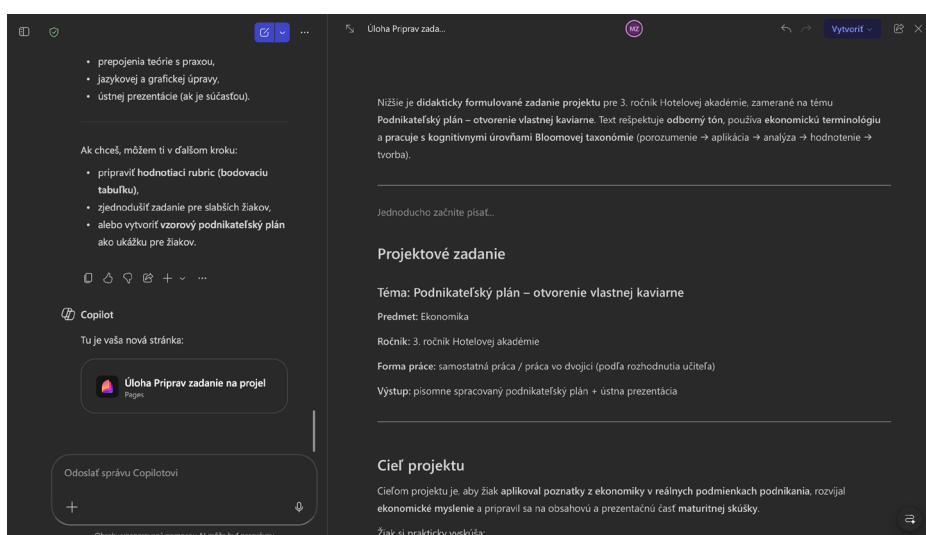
- prepojenia teórie s praxou,
- jazykovej a grafickej úpravy,
- ústnej prezentácie (ak je súčasťou).

Ak chceš, môžem ti v ďalšom kroku:

- pripraviť hodnotiaci rubric (bodovaciu tabuľku),
- zjednodušiť zadanie pre slabších žiakov,
- alebo vytvoriť vzorový podnikateľský plán ako ukážku pre žiakov.

Copilot

Tu je vaša nová stránka:

Úloha Priprav zadanie na projel
Pages

Odoslať správu Copilotovi

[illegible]

Úloha Priprav zada...

MZ

Vytvoriť

Nižšie je didakticky formulované zadanie projektu pre 3. ročník Hotelovej akadémie, zamerané na tému Podnikateľský plán – otvorenie vlastnej kaviarne. Text rešpektuje odborný tón, používa ekonomickú terminológiu a pracuje s kognitívnymi úrovňami Bloomovej taxonómie (porozumenie → aplikácia → analýza → hodnotenie → tvorba).

Jednoducho začnite písať...

Projektové zadanie

Téma: Podnikateľský plán – otvorenie vlastnej kaviarne

Predmet: Ekonomika

Ročník: 3. ročník Hotelovej akadémie

Forma práce: samostatná práca / práca vo dvojici (podľa rozhodnutia učiteľa)

Výstup: pisomne spracovaný podnikateľský plán + ústna prezentácia

Cieľ projektu

Cieľom projektu je, aby žiak aplikoval poznatky z ekonomiky v reálnych podmienkach podnikania, rozvíjal ekonomické myslenie a pripravil sa na obsahovú a prezentačnú časť maturitnej skúšky.

Žiak si prakticky vyskúša: